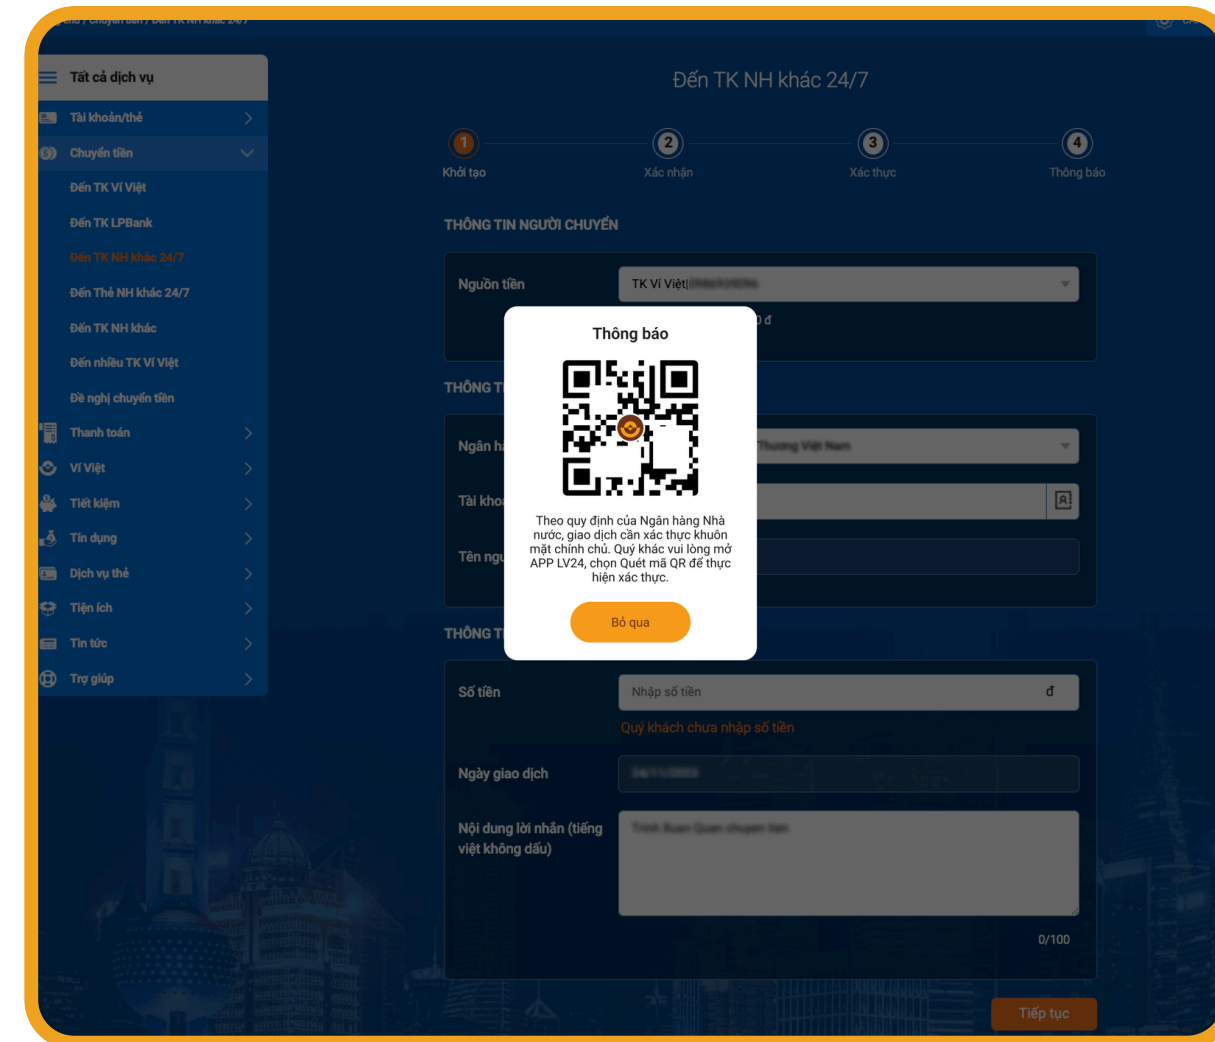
Tất cả dịch vụ

Tài khoản/thẻ

Chuyển tiền

Đến TK Ví Việt

Đến TK LPBank

Đến TK NH khác 24/7

Đến Thẻ NH khác 24/7

Đến TK NH khác

Đến nhiều TK Ví Việt

Đề nghị chuyển tiền

Thanh toán

Ví Việt

Tiết kiệm

Tín dụng

Dịch vụ thẻ

Tiện ích

Tin tức

Trợ giúp

Đến TK NH khác 24/7

1 Khởi tạo

2 Xác nhận

3 Xác thực

4 Thông báo

THÔNG TIN NGƯỜI CHUYỂN

Nguồn tiền

TK Ví Việt|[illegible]

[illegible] đ

THÔNG T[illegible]

Ngân h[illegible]

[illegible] Thương Việt Nam

Tài kho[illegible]

Tên ng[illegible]

THÔNG T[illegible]

Số tiền

Nhập số tiền

đ

Quý khách chưa nhập số tiền

Ngày giao dịch

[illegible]

Nội dung lời nhắn (tiếng việt không dấu)

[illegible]

0/100

Tiếp tục

Thông báo

Theo quy định của Ngân hàng Nhà nước, giao dịch cần xác thực khuôn mặt chính chủ. Quý khác vui lòng mở APP LV24, chọn Quét mã QR để thực hiện xác thực.

Bỏ qua